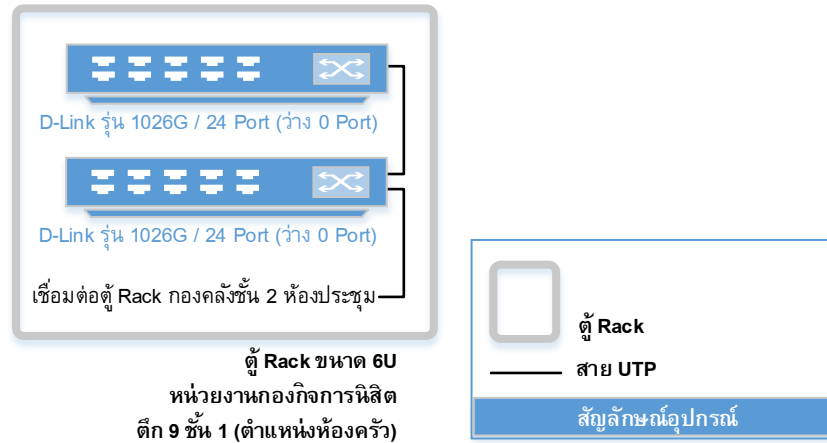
D-Link รุ่น 1026G / 24 Port (ว่าง 0 Port)

D-Link รุ่น 1026G / 24 Port (ว่าง 0 Port)

เชื่อมต่อตู้ Rack กองคลังชั้น 2 ห้องประชุม

ตู้ Rack ขนาด 6U
หน่วยงานกองกิจการนิสิต
ตึก 9 ชั้น 1 (ตำแหน่งห้องครัว)

ตู้ Rack

สาย UTP

สัญลักษณ์อุปกรณ์